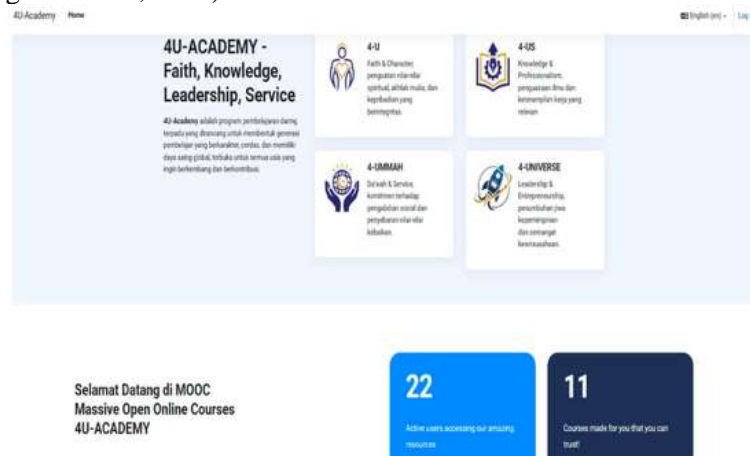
4U-Academy Home

English (en) Log

4U-ACADEMY - Faith, Knowledge, Leadership, Service

4U-Academy adalah program pembelajaran daring terpadu yang dirancang untuk membentuk generasi pembelajar yang berkarakter, cerdas, dan memiliki daya saing global, terbuka untuk semua usia yang ingin berkembang dan berkontribusi.

4-U
Faith & Character, penguatan nilai-nilai spiritual, akhlak mulia, dan kepribadian yang berintegritas.

4-US
Knowledge & Professionalism, penguasaan ilmu dan keterampilan kerja yang relevan

4-UMMAH
Da'wah & Service, komitmen terhadap pengabdian sosial dan penyebaran nilai-nilai kebaikan.

4-UNIVERSE
Leadership & Entrepreneurship, penumbuhan jiwa kepemimpinan dan semangat kewirausahaan.

Selamat Datang di MOOC Massive Open Online Courses 4U-ACADEMY

22
Active users accessing our amazing resources

11
Courses made for you that you can trust!